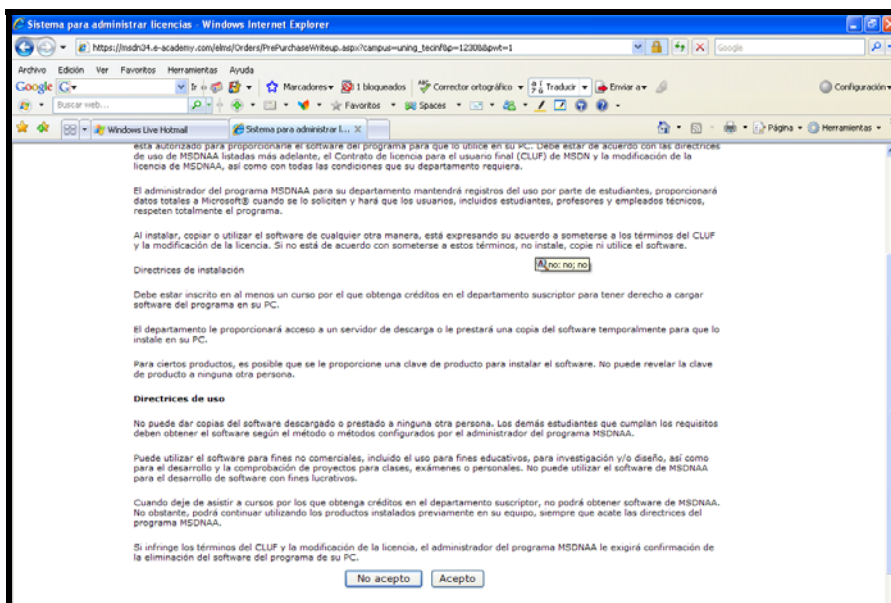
Sistema para administrar licencias - Windows Internet Explorer

https://msdn34.e-academy.com/elms/Orders/PrePurchaseWriteup.aspx?campus=uning_tecinf&p=12308&pwt=1

Google

Archivo Edición Ver Favoritos Herramientas Ayuda

Google G Ir Marcadores 1 bloqueados Corrector ortográfico Traducir Enviar a Configuración

Buscar web... Favoritos Spaces

Windows Live Hotmail Sistema para administrar l... Página Herramientas

está autorizado para proporcionarle el software del programa para que lo utilice en su PC. Debe estar de acuerdo con las directrices de uso de MSDNAA listadas más adelante, el Contrato de licencia para el usuario final (CLUF) de MSDN y la modificación de la licencia de MSDNAA, así como con todas las condiciones que su departamento requiera.

El administrador del programa MSDNAA para su departamento mantendrá registros del uso por parte de estudiantes, proporcionará datos totales a Microsoft® cuando se lo soliciten y hará que los usuarios, incluidos estudiantes, profesores y empleados técnicos, respeten totalmente el programa.

Al instalar, copiar o utilizar el software de cualquier otra manera, está expresando su acuerdo a someterse a los términos del CLUF y la modificación de la licencia. Si no está de acuerdo con someterse a estos términos, no instale, copie ni utilice el software.

Directrices de instalación

no; no; no

Debe estar inscrito en al menos un curso por el que obtenga créditos en el departamento suscriptor para tener derecho a cargar software del programa en su PC.

El departamento le proporcionará acceso a un servidor de descarga o le prestará una copia del software temporalmente para que lo instale en su PC.

Para ciertos productos, es posible que se le proporcione una clave de producto para instalar el software. No puede revelar la clave de producto a ninguna otra persona.

Directrices de uso

No puede dar copias del software descargado o prestado a ninguna otra persona. Los demás estudiantes que cumplan los requisitos deben obtener el software según el método o métodos configurados por el administrador del programa MSDNAA.

Puede utilizar el software para fines no comerciales, incluido el uso para fines educativos, para investigación y/o diseño, así como para el desarrollo y la comprobación de proyectos para clases, exámenes o personales. No puede utilizar el software de MSDNAA para el desarrollo de software con fines lucrativos.

Cuando deje de asistir a cursos por los que obtenga créditos en el departamento suscriptor, no podrá obtener software de MSDNAA. No obstante, podrá continuar utilizando los productos instalados previamente en su equipo, siempre que acate las directrices del programa MSDNAA.

Si infringe los términos del CLUF y la modificación de la licencia, el administrador del programa MSDNAA le exigirá confirmación de la eliminación del software del programa de su PC.

No acepto Acepto